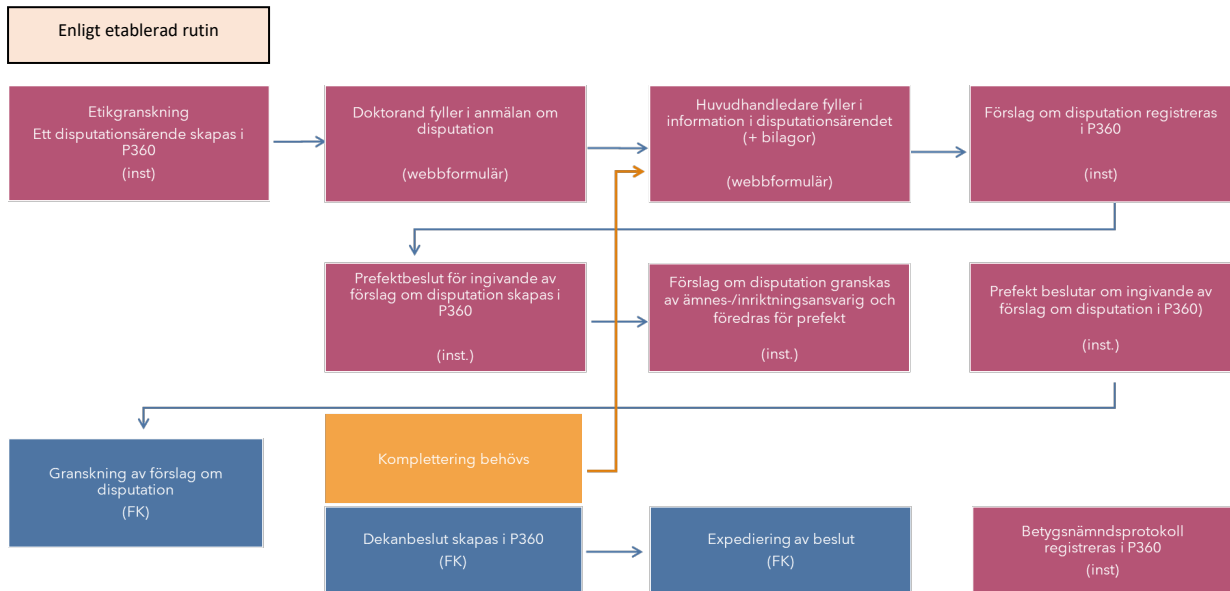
Enligt etablerad rutin

Etikgranskning
Ett disputationsärende skapas i P360
(inst)

Doktorand fyller i anmälan om disputation

(webbformulär)

Huvudhandledare fyller i information i disputationsärendet (+ bilagor)

(webbformulär)

Förslag om disputation registreras i P360

(inst)

Prefektbeslut för ingivande av förslag om disputation skapas i P360

(inst.)

Förslag om disputation granskas av ämnes-/inriktningsansvarig och föredras för prefekt

(inst.)

Prefekt beslutar om ingivande av förslag om disputation i P360)

(inst.)

Granskning av förslag om disputation

(FK)

Komplettering behövs

Dekanbeslut skapas i P360
(FK)

Expediering av beslut
(FK)

Betygsnämndsprotokoll registreras i P360
(inst)